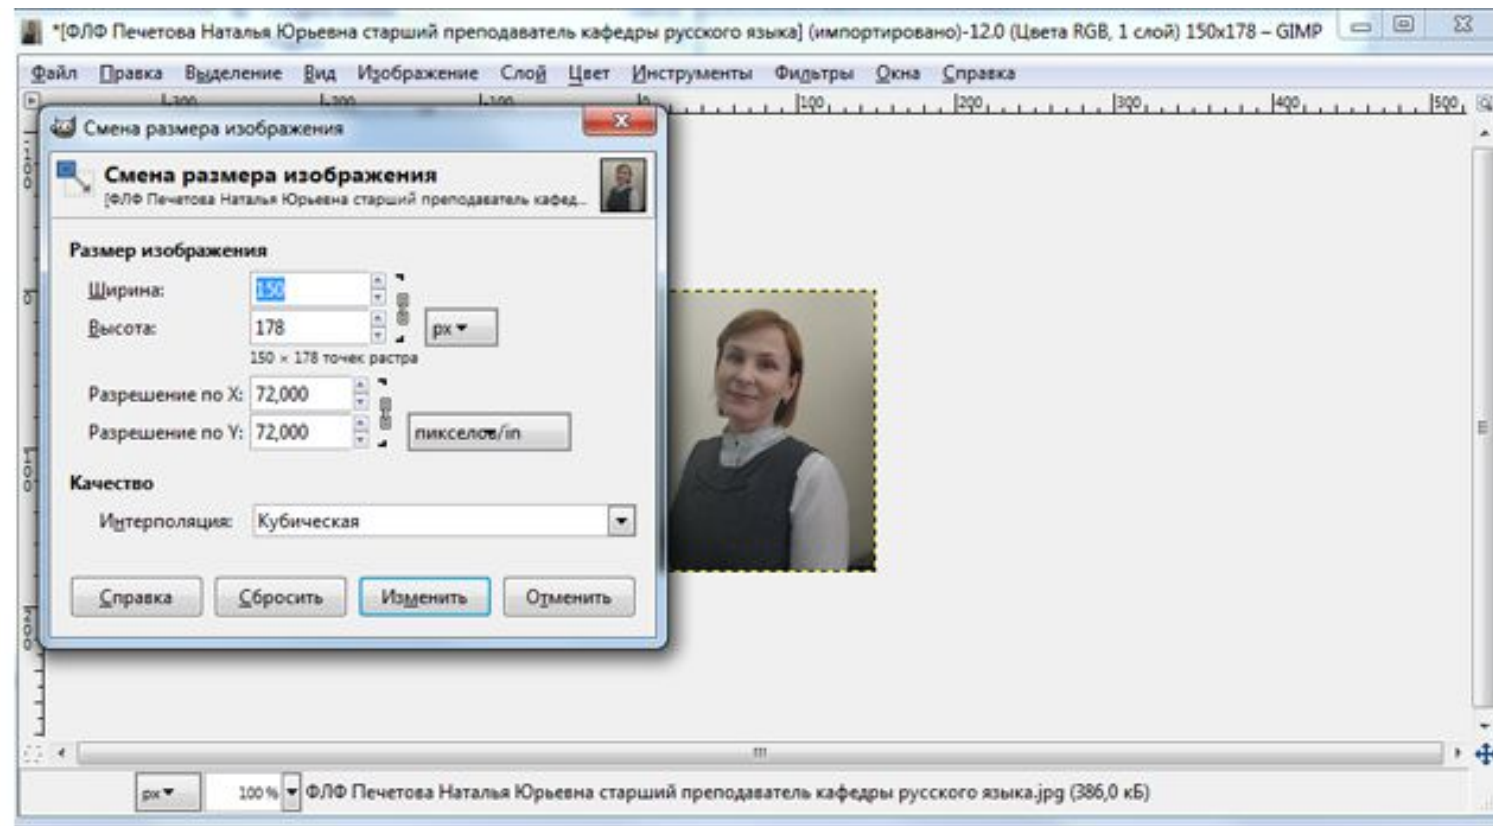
*[ФЛФ Печетова Наталья Юрьевна старший преподаватель кафедры русского языка] (импортировано)-12.0 (Цвета RGB, 1 слой) 150x178 – GIMP

Файл Правка Выделение Вид Изображение Слой Цвет Инструменты Фильтры Окна Справка

|-300 |-200 |-100 |0 |100 |200 |300 |400 |500

Смена размера изображения

Смена размера изображения
[ФЛФ Печетова Наталья Юрьевна старший преподаватель кафед...

Размер изображения

Ширина: 150
Высота: 178
px
150 × 178 точек растра

Разрешение по X: 72,000
Разрешение по Y: 72,000
пикселов/in

Качество

Интерполяция: Кубическая

Справка Сбросить Изменить Отменить

px 100 % ФЛФ Печетова Наталья Юрьевна старший преподаватель кафедры русского языка.jpg (386,0 кБ)